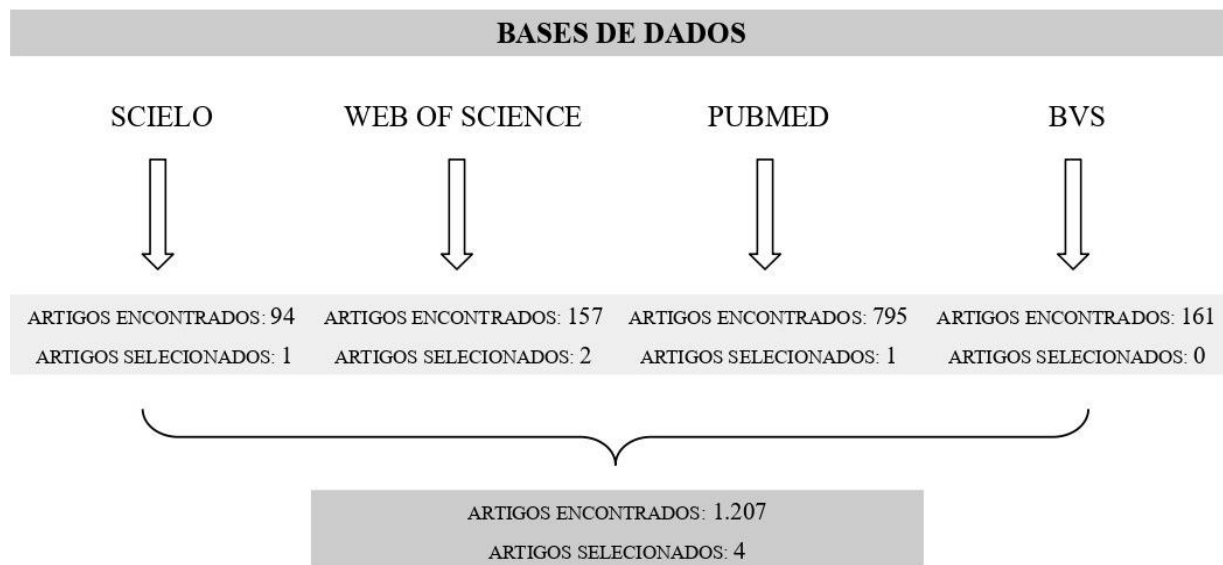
BASES DE DADOS

SCIELO

WEB OF SCIENCE

PUBMED

BVS

ARTIGOS ENCONTRADOS: 94
ARTIGOS SELECIONADOS: 1

ARTIGOS ENCONTRADOS: 157
ARTIGOS SELECIONADOS: 2

ARTIGOS ENCONTRADOS: 795
ARTIGOS SELECIONADOS: 1

ARTIGOS ENCONTRADOS: 161
ARTIGOS SELECIONADOS: 0

ARTIGOS ENCONTRADOS: 1.207
ARTIGOS SELECIONADOS: 4